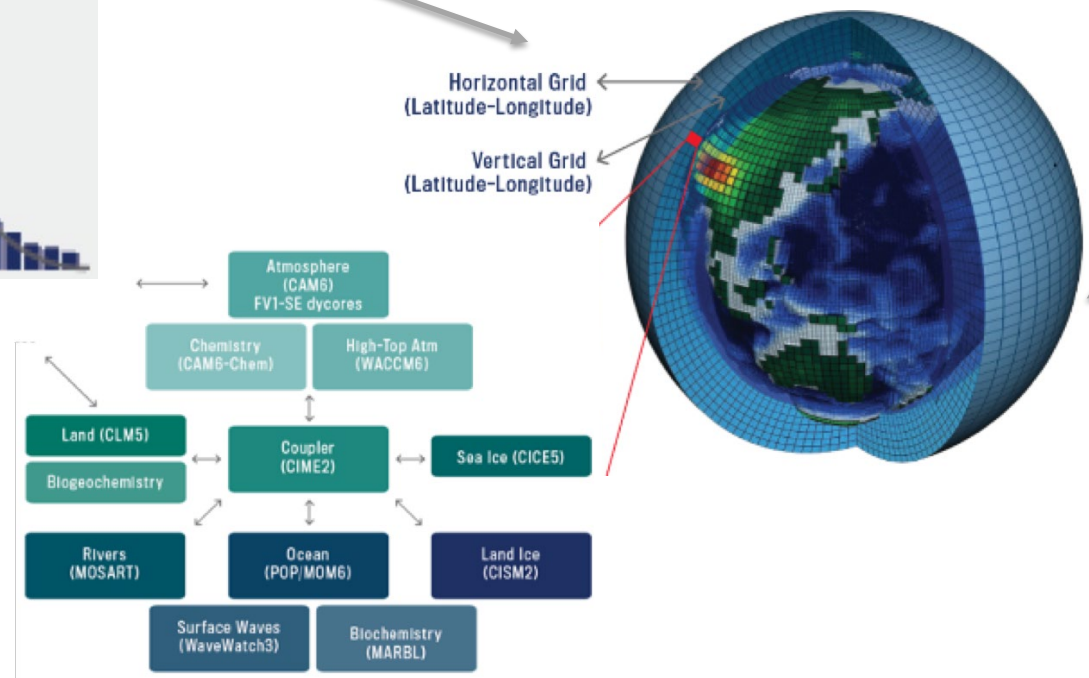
Horizontal Grid
(Latitude-Longitude)

Vertical Grid
(Latitude-Longitude)

Atmosphere
(CAM6)
FV1-SE dycores

Chemistry
(CAM6-Chem)

High-Top Atm
(WACCM6)

Land (CLM5)

Biogeochemistry

Coupler
(CIME2)

Sea Ice (CICE5)

Rivers
(MOSART)

Ocean
(POP/MOM6)

Land Ice
(CISM2)

Surface Waves
(WaveWatch3)

Biochemistry
(MARBL)